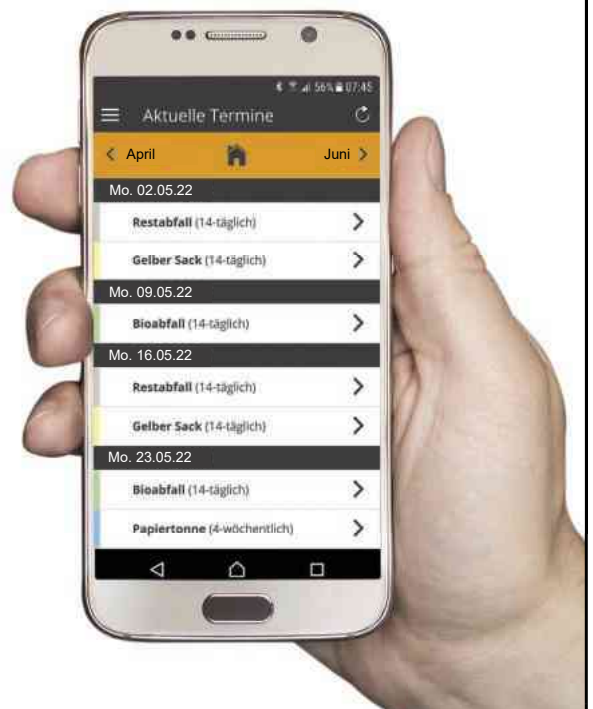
56% 07:45

Aktuelle Termine

April

Juni

Mo. 02.05.22

Restabfall (14-täglich)

Gelber Sack (14-täglich)

Mo. 09.05.22

Bioabfall (14-täglich)

Mo. 16.05.22

Restabfall (14-täglich)

Gelber Sack (14-täglich)

Mo. 23.05.22

Bioabfall (14-täglich)

Papiertonne (4-wöchentlich)